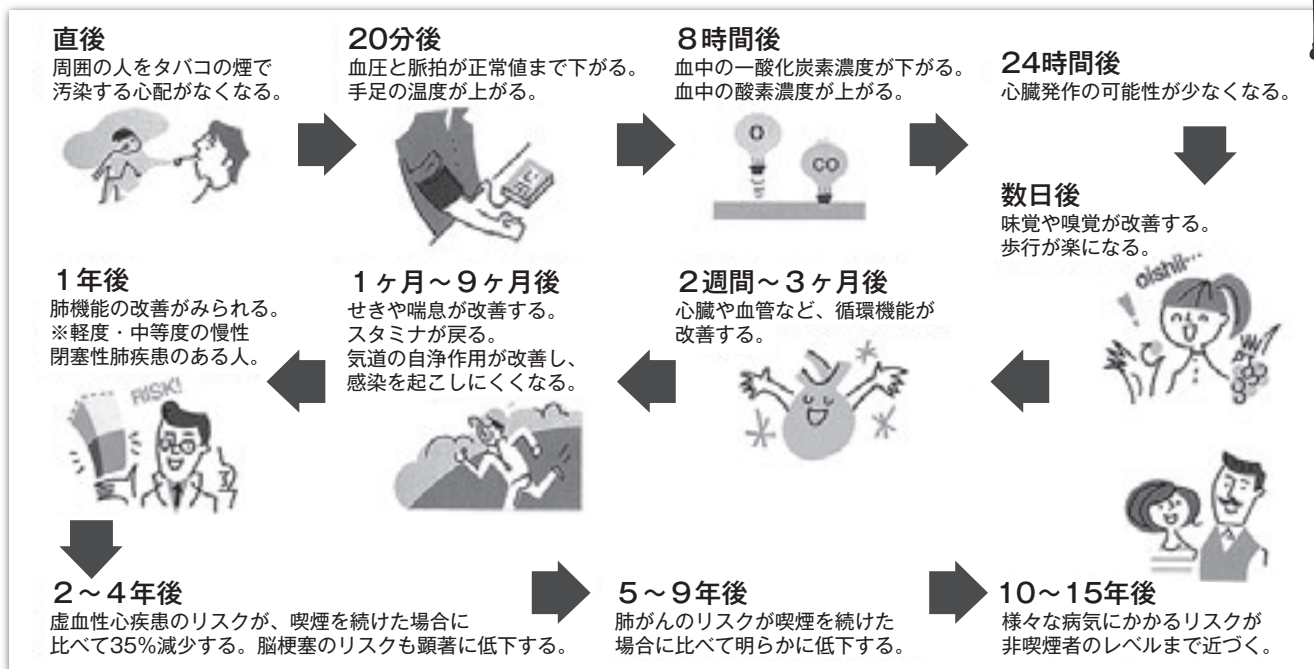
直後
周囲の人をタバコの煙で汚染する心配がなくなる。

20分後
血圧と脈拍が正常値まで下がる。
手足の温度が上がる。

8時間後
血中の一酸化炭素濃度が下がる。
血中の酸素濃度が上がる。

O

CO

24時間後
心臓発作の可能性が少なくなる。

数日後
味覚や嗅覚が改善する。
歩行が楽になる。

oishii…

2週間～3ヶ月後
心臓や血管など、循環機能が改善する。

1ヶ月～9ヶ月後
せきや喘息が改善する。
スタミナが戻る。
気道の自浄作用が改善し、感染を起こしにくくなる。

1年後
肺機能の改善がみられる。
※軽度・中等度の慢性閉塞性肺疾患のある人。

RISK!

2～4年後
虚血性心疾患のリスクが、喫煙を続けた場合に比べて35%減少する。脳梗塞のリスクも顕著に低下する。

5～9年後
肺がんのリスクが喫煙を続けた場合に比べて明らかに低下する。

10～15年後
様々な病気にかかるリスクが非喫煙者のレベルまで近づく。